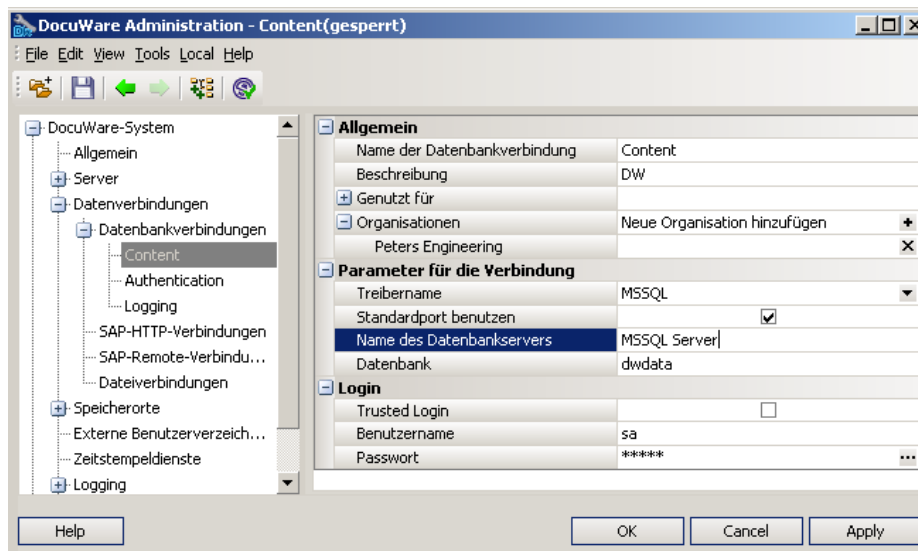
DocuWare Administration - Content(gesperrt)

File Edit View Tools Local Help

DocuWare-System
Allgemein
Server
Datenverbindungen
Datenbankverbindungen
Content
Authentication
Logging
SAP-HTTP-Verbindungen
SAP-Remote-Verbindu...
Dateiverbindungen
Speicherorte
Externe Benutzerverzeich...
Zeitstempeldienste
Logging

| Allgemein | |
|---|---|
| Name der Datenbankverbindung | Content |
| Beschreibung | DW |
| Genutzt für | |
| Organisationen | Neue Organisation hinzufügen |
| Peters Engineering | |
| **Parameter für die Verbindung** | |
| Treibername | MSSQL |
| Standardport benutzen | |
| Name des Datenbankservers | MSSQL Server |
| Datenbank | dwdata |
| **Login** | |
| Trusted Login | |
| Benutzername | sa |
| Passwort | ***** |

Help

OK

Cancel

Apply